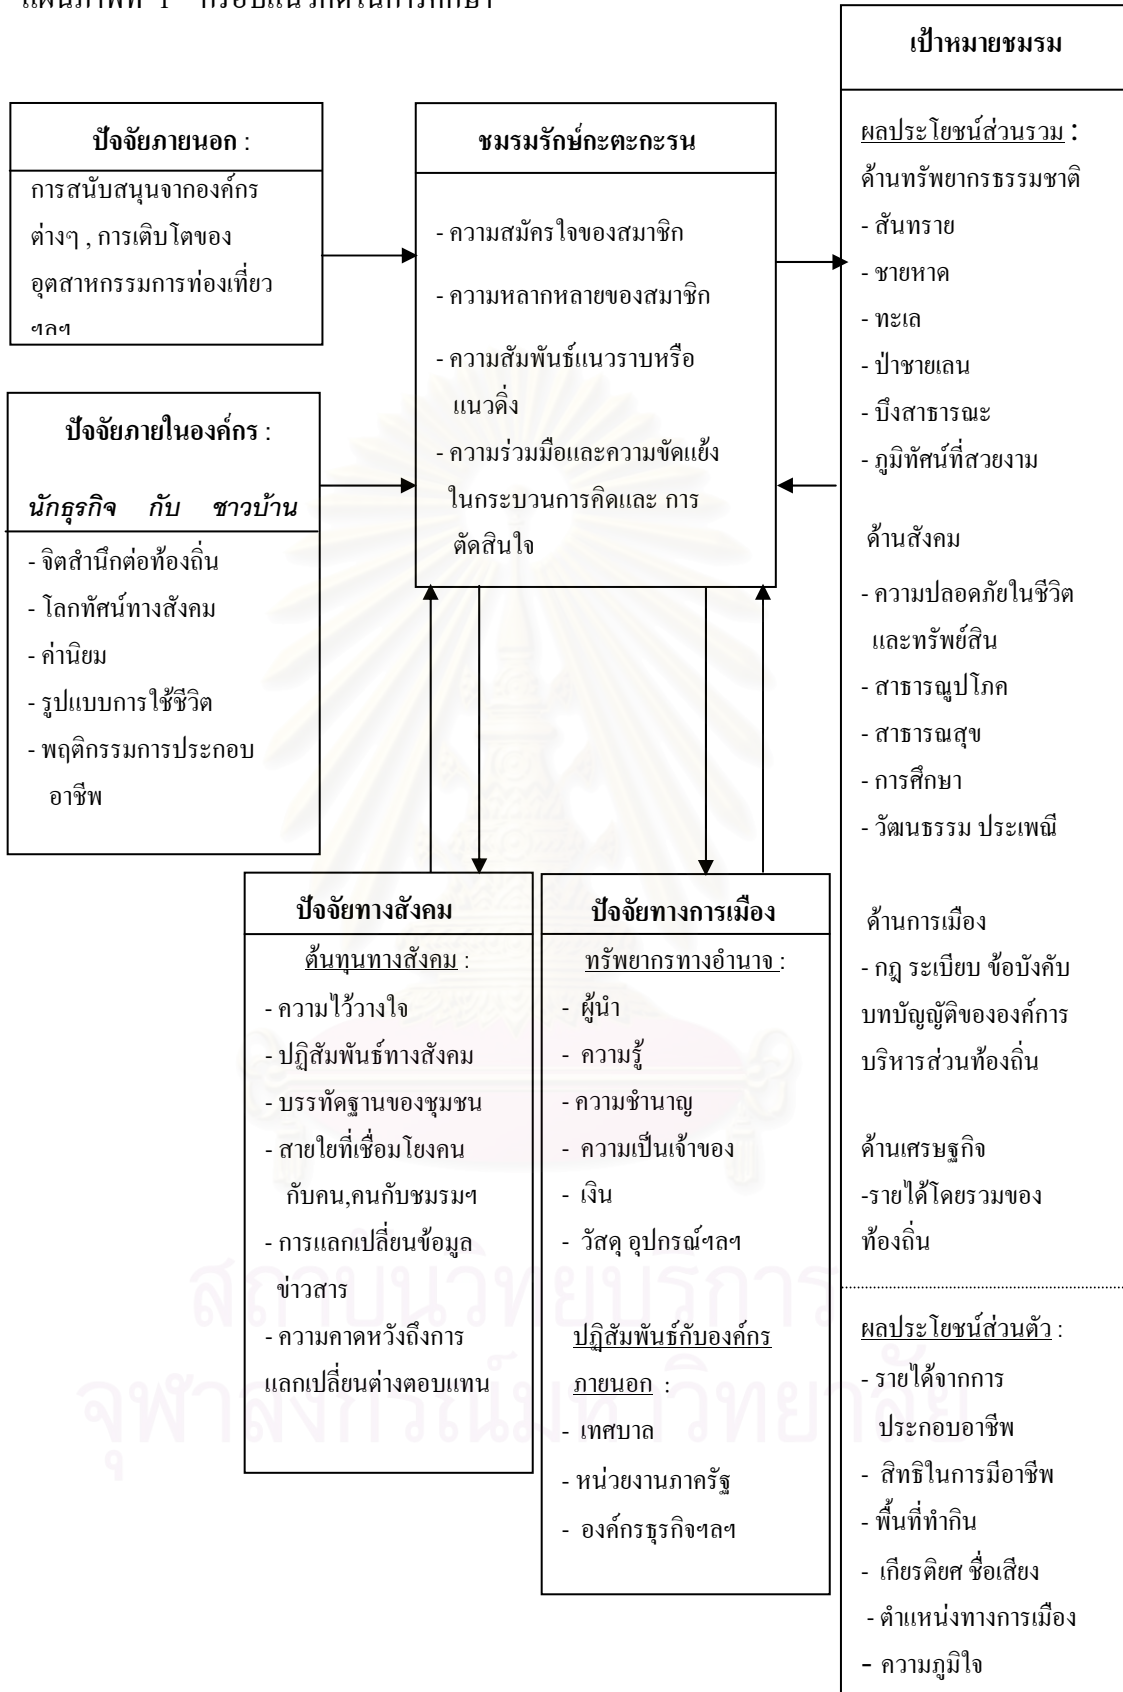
แผนภาพที่ 1 กรอบแนวคิดในการศึกษา

ปัจจัยภายนอก :
การสนับสนุนจากองค์กรต่างๆ , การเติบโตของอุตสาหกรรมการท่องเที่ยว ฯลฯ

ปัจจัยภายในองค์กร :
นักธุรกิจ กับ ชาวบ้าน
- จิตสำนึกต่อท้องถิ่น
- โลกทัศน์ทางสังคม
- ค่านิยม
- รูปแบบการใช้ชีวิต
- พฤติกรรมการประกอบอาชีพ

ชมรมรักษ์กะตะกะรน
- ความสมัครใจของสมาชิก
- ความหลากหลายของสมาชิก
- ความสัมพันธ์แนวราบหรือแนวดิ่ง
- ความร่วมมือและความขัดแย้งในกระบวนการคิดและ การตัดสินใจ

ปัจจัยทางสังคม
ต้นทุนทางสังคม :
- ความไว้วางใจ
- ปฏิสัมพันธ์ทางสังคม
- บรรทัดฐานของชุมชน
- สายใยที่เชื่อมโยงคนกับคน,คนกับชมรมฯ
- การแลกเปลี่ยนข้อมูลข่าวสาร
- ความคาดหวังถึงการแลกเปลี่ยนต่างตอบแทน

ปัจจัยทางการเมือง
ทรัพยากรทางอำนาจ :
- ผู้นำ
- ความรู้
- ความชำนาญ
- ความเป็นเจ้าของ
- เงิน
- วัสดุ อุปกรณ์ฯลฯ

ปฏิสัมพันธ์กับองค์กรภายนอก :
- เทศบาล
- หน่วยงานภาครัฐ
- องค์กรธุรกิจฯลฯ

เป้าหมายชมรม
ผลประโยชน์ส่วนรวม :
ด้านทรัพยากรธรรมชาติ
- สันทราย
- ชายหาด
- ทะเล
- ป่าชายเลน
- บึงสาธารณะ
- ภูมิทัศน์ที่สวยงาม

ด้านสังคม
- ความปลอดภัยในชีวิตและทรัพย์สิน
- สาธารณูปโภค
- สาธารณสุข
- การศึกษา
- วัฒนธรรม ประเพณี

ด้านการเมือง
- กฎ ระเบียบ ข้อบังคับ บทบัญญัติขององค์การบริหารส่วนท้องถิ่น

ด้านเศรษฐกิจ
-รายได้โดยรวมของท้องถิ่น

ผลประโยชน์ส่วนตัว :
- รายได้จากการประกอบอาชีพ
- สิทธิในการมีอาชีพ
- พื้นที่ทำกิน
- เกียรติยศ ชื่อเสียง
- ตำแหน่งทางการเมือง
- ความภูมิใจ

สถาบันวิทยบริการ
จุฬาลงกรณ์มหาวิทยาลัย